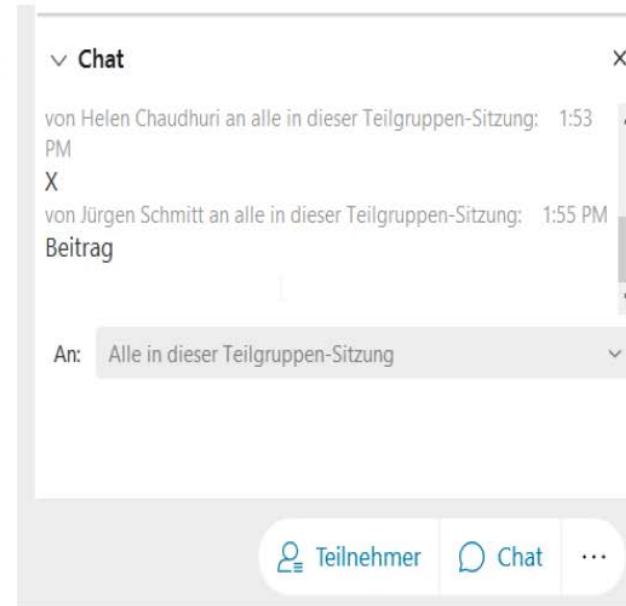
Chat

×

von Helen Chaudhuri an alle in dieser Teilgruppen-Sitzung: 1:53 PM

X

von Jürgen Schmitt an alle in dieser Teilgruppen-Sitzung: 1:55 PM

Beitrag

An: Alle in dieser Teilgruppen-Sitzung

Teilnehmer

Chat

...